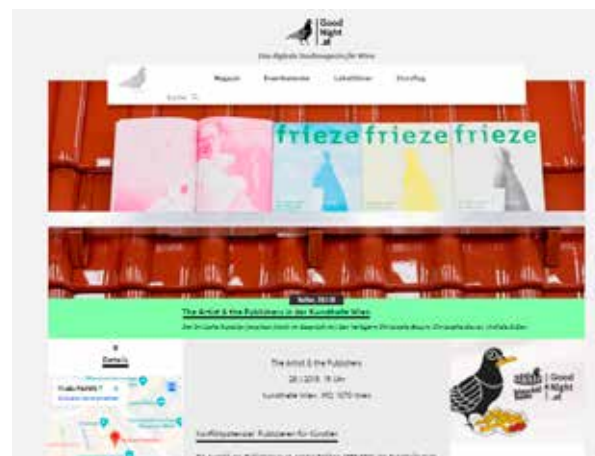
Good Night .at

Das digitale Stadtmagazin für Wien

Magazin Eventkalender Lokalführer Einreichung

Suche

frieze frieze frieze

Kultur, 2018

The Artist & the Publishers in der Kunsthalle Wien

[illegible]

Details

The Artist & the Publishers

28.1.2018, 19 Uhr

Kunsthalle Wien, MQ, 1070 Wien

Verlöffentlichen: Publizieren für Künstler

Good Night .at

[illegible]